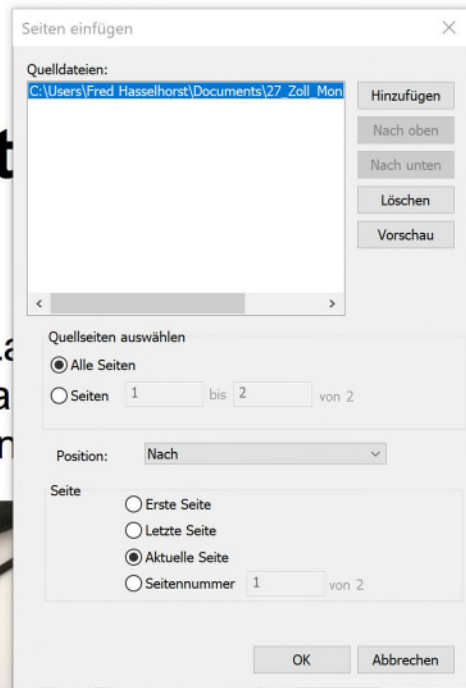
Seiten einfügen

Quelldateien:
C:\Users\Fred Hasselhorst\Documents\27_Zoll_Mon

Hinzufügen
Nach oben
Nach unten
Löschen
Vorschau

Quellseiten auswählen
Alle Seiten
Seiten 1 bis 2 von 2

Position: Nach

Seite
Erste Seite
Letzte Seite
Aktuelle Seite
Seitennummer 1 von 2

OK
Abbrechen